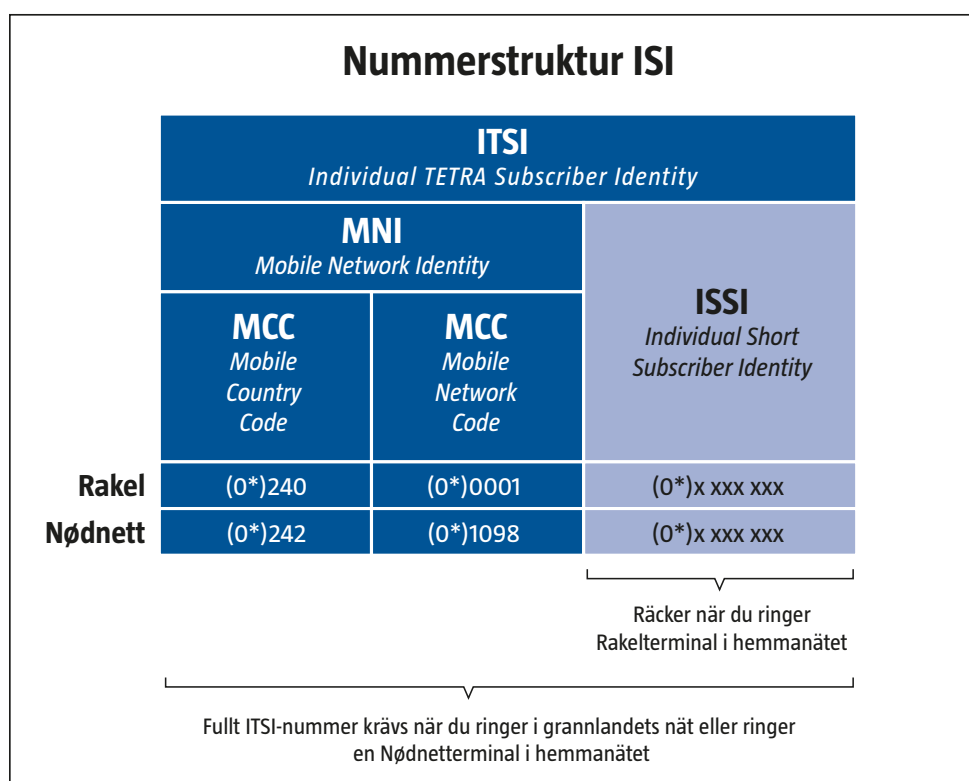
Nummerstruktur ISI

ITSI
Individual TETRA Subscriber Identity

| | MNI Mobile Network Identity | | ISSI Individual Short Subscriber Identity |
|---|---|---|---|
| | MCC Mobile Country Code | MCC Mobile Network Code | |
| Rakel | (0*)240 | (0*)0001 | (0*)x xxx xxx |
| Nødnett | (0*)242 | (0*)1098 | (0*)x xxx xxx |

Räcker när du ringer Rakelterminal i hemmanätet

Fullt ITSI-nummer krävs när du ringer i grannlandets nät eller ringer en Nødnetterminal i hemmanätet